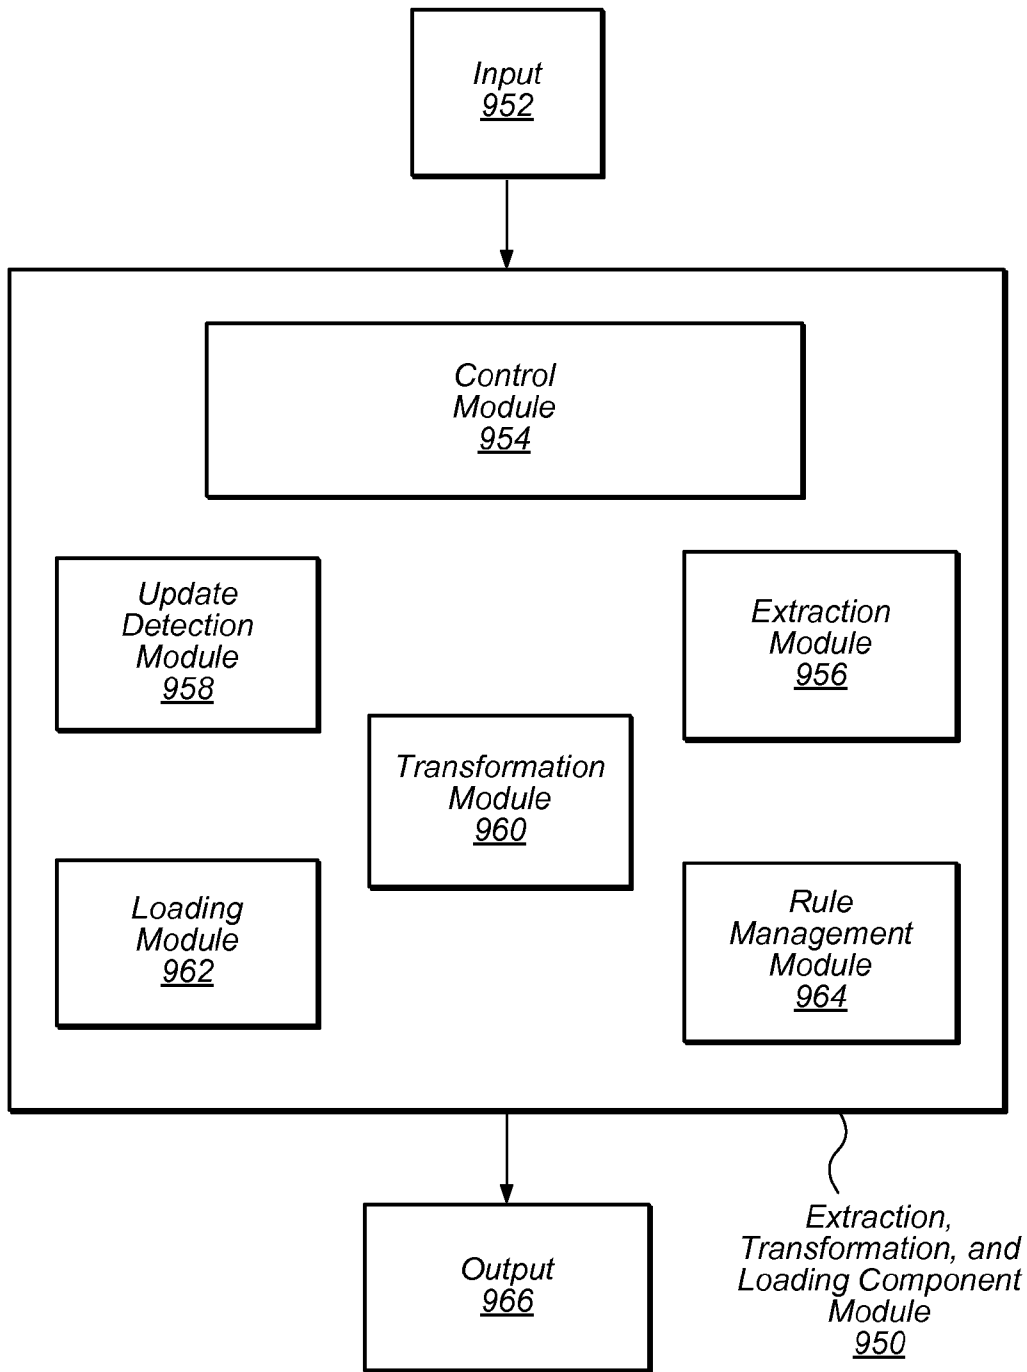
Input
952

Control
Module
954

Update
Detection
Module
958

Extraction
Module
956

Transformation
Module
960

Loading
Module
962

Rule
Management
Module
964

Output
966

Extraction,
Transformation, and
Loading Component
Module
950